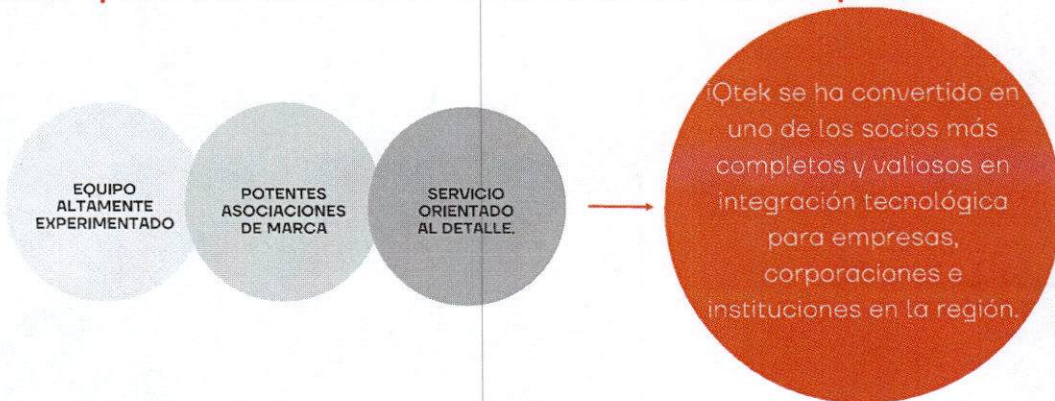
EQUIPO ALTAMENTE EXPERIMENTADO

POTENTES ASOCIACIONES DE MARCA

SERVICIO ORIENTADO AL DETALLE.

iQtek se ha convertido en uno de los socios más completos y valiosos en integración tecnológica para empresas, corporaciones e instituciones en la región.